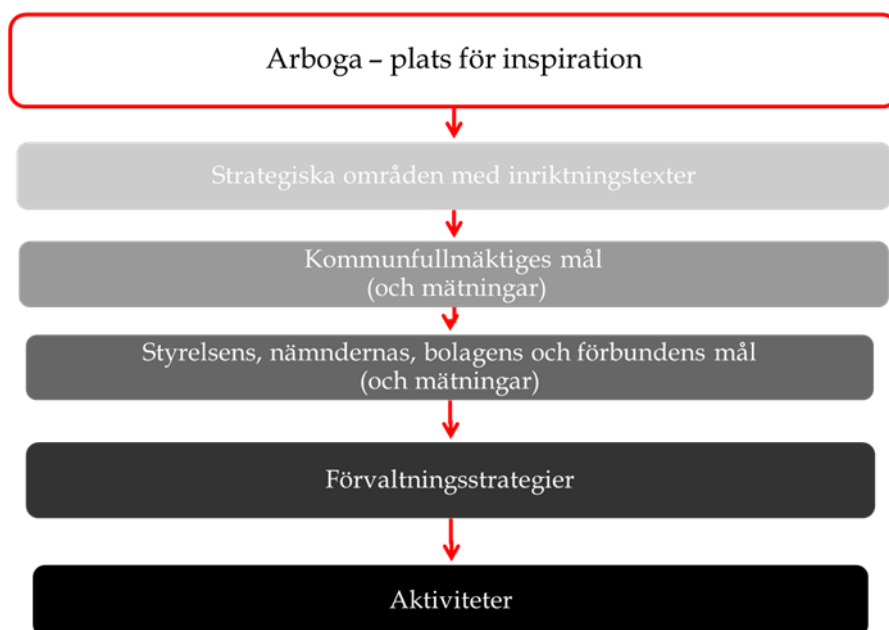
Arboga – plats för inspiration

Strategiska områden med inriktningstexter

Kommunfullmäktiges mål
(och mätningar)

Styrelsens, nämndernas, bolagens och förbundens mål
(och mätningar)

Förvaltningsstrategier

Aktiviteter